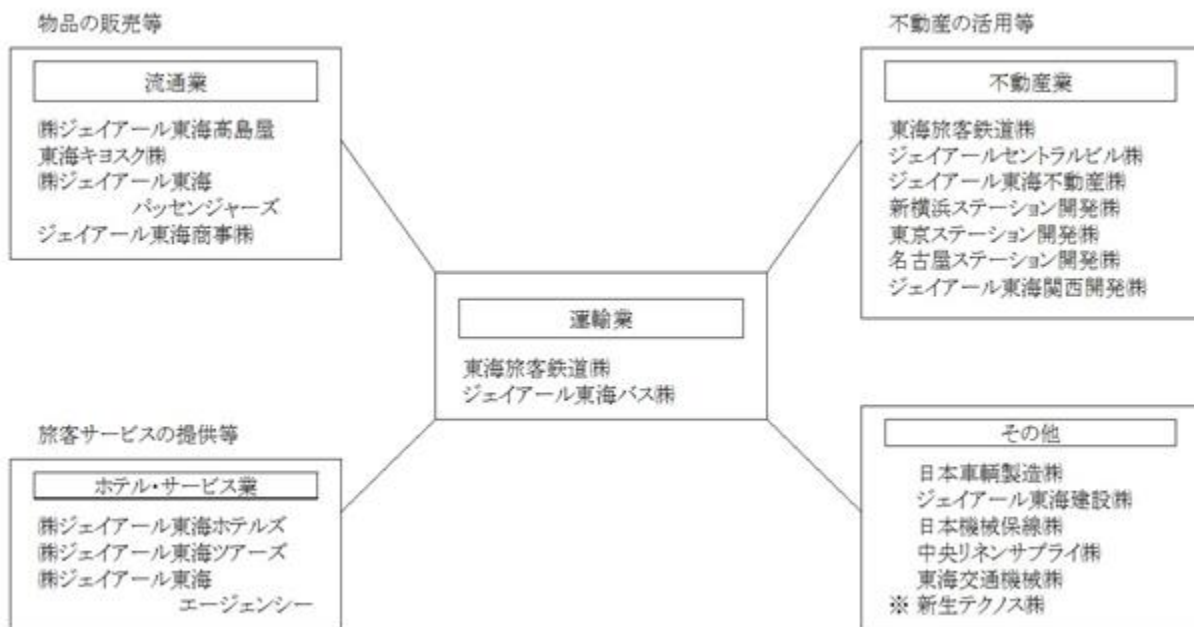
物品の販売等

流通業

㈱ジェイアール東海高島屋
東海キヨスク㈱
㈱ジェイアール東海パッセンジャーズ
ジェイアール東海商事㈱

不動産の活用等

不動産業

東海旅客鉄道㈱
ジェイアールセントラルビル㈱
ジェイアール東海不動産㈱
新横浜ステーション開発㈱
東京ステーション開発㈱
名古屋ステーション開発㈱
ジェイアール東海関西開発㈱

運輸業

東海旅客鉄道㈱
ジェイアール東海バス㈱

旅客サービスの提供等

ホテル・サービス業

㈱ジェイアール東海ホテルズ
㈱ジェイアール東海ツアーズ
㈱ジェイアール東海エージェンシー

その他

日本車輌製造㈱
ジェイアール東海建設㈱
日本機械保線㈱
中央リネンサプライ㈱
東海交通機械㈱
※ 新生テクノス㈱